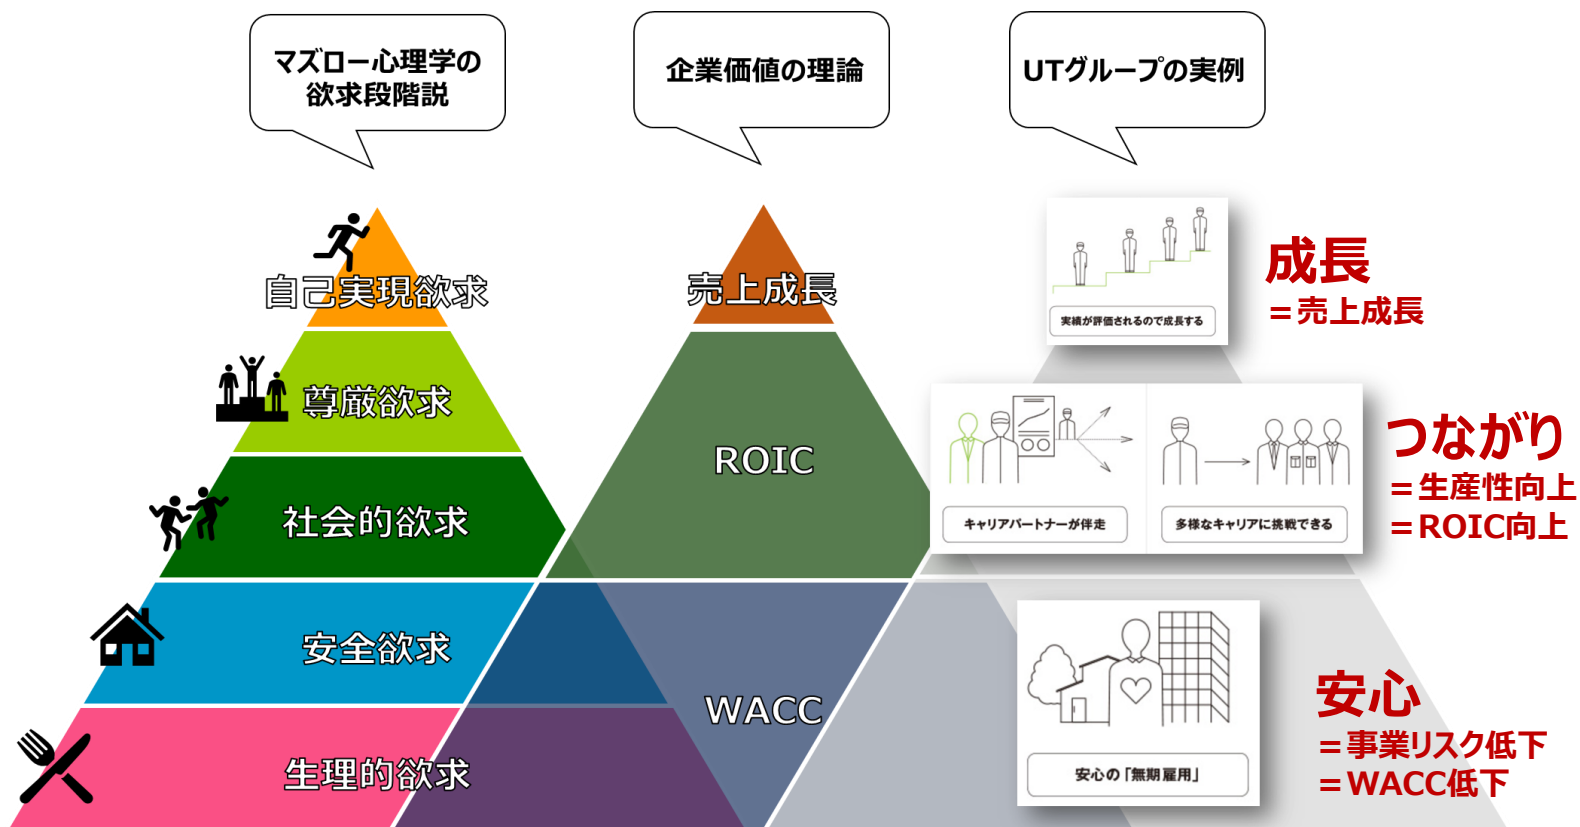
マズロー心理学の欲求段階説

企業価値の理論

UTグループの実例

自己実現欲求

尊厳欲求

社会的欲求

安全欲求

生理的欲求

売上成長

ROIC

WACC

実績が評価されるので成長する

成長
＝売上成長

キャリアパートナーが伴走

多様なキャリアに挑戦できる

つながり
＝生産性向上
＝ROIC向上

安心の「無期雇用」

安心
＝事業リスク低下
＝WACC低下